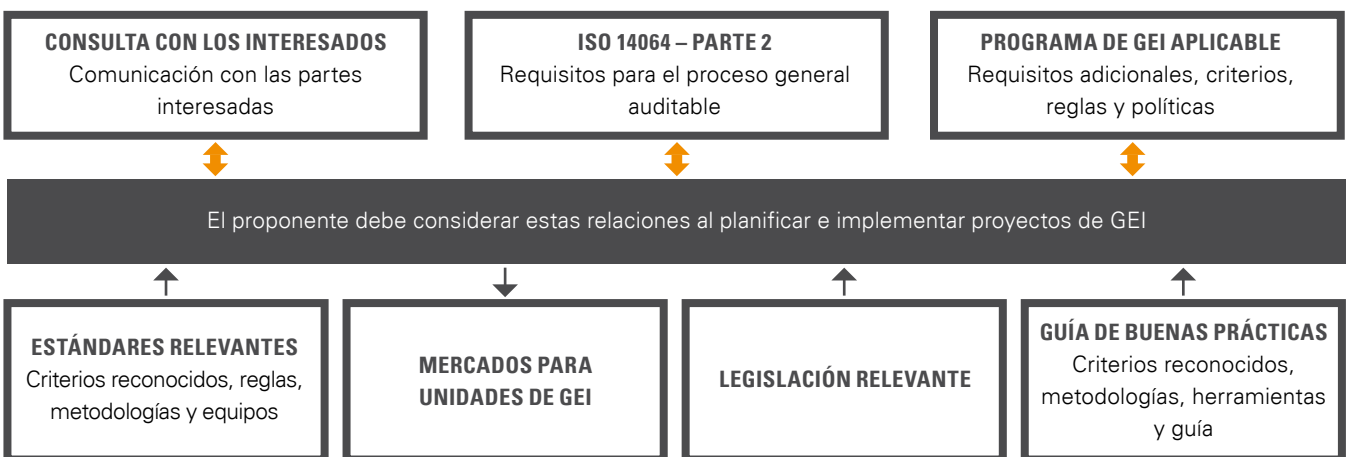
CONSULTA CON LOS INTERESADOS
Comunicación con las partes interesadas

ISO 14064 – PARTE 2
Requisitos para el proceso general auditable

PROGRAMA DE GEI APLICABLE
Requisitos adicionales, criterios, reglas y políticas

El proponente debe considerar estas relaciones al planificar e implementar proyectos de GEI

ESTÁNDARES RELEVANTES
Criterios reconocidos, reglas, metodologías y equipos

MERCADOS PARA UNIDADES DE GEI

LEGISLACIÓN RELEVANTE

GUÍA DE BUENAS PRÁCTICAS
Criterios reconocidos, metodologías, herramientas y guía